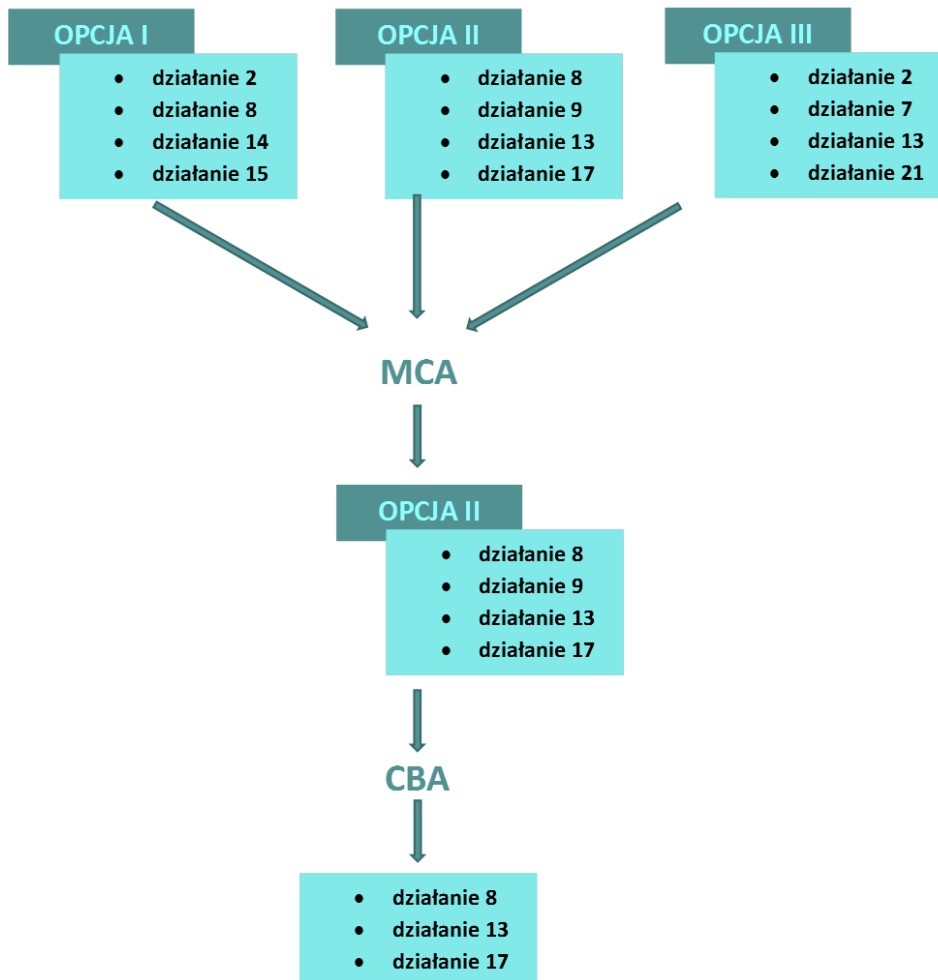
OPCJA I
- działanie 2
- działanie 8
- działanie 14
- działanie 15

OPCJA II
- działanie 8
- działanie 9
- działanie 13
- działanie 17

OPCJA III
- działanie 2
- działanie 7
- działanie 13
- działanie 21

MCA

OPCJA II
- działanie 8
- działanie 9
- działanie 13
- działanie 17

CBA

- działanie 8
- działanie 13
- działanie 17